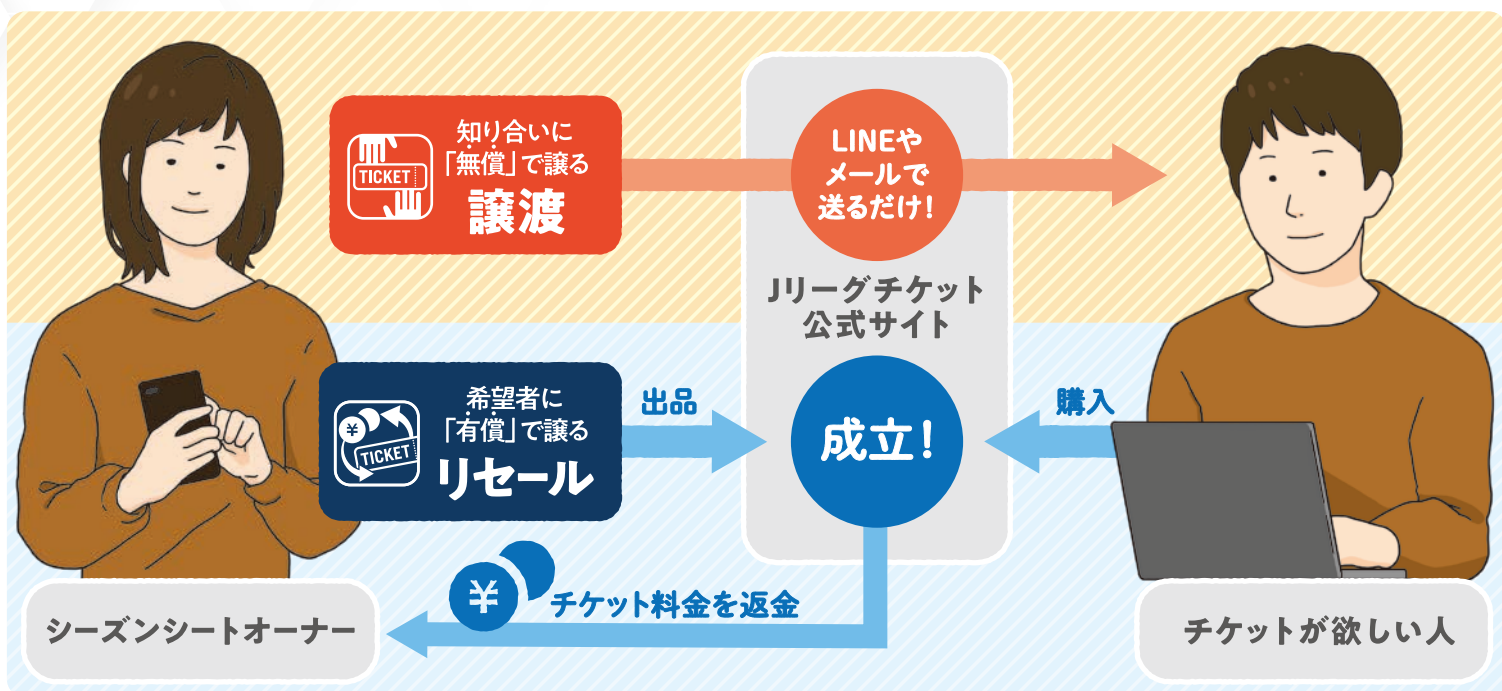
TICKET

知り合いに
「無償」で譲る
譲渡

LINEや
メールで
送るだけ!

Jリーグチケット
公式サイト

¥
TICKET

希望者に
「有償」で譲る
リセール

出品

成立!

購入

¥

チケット料金を返金

シーズンシートオーナー

チケットが欲しい人